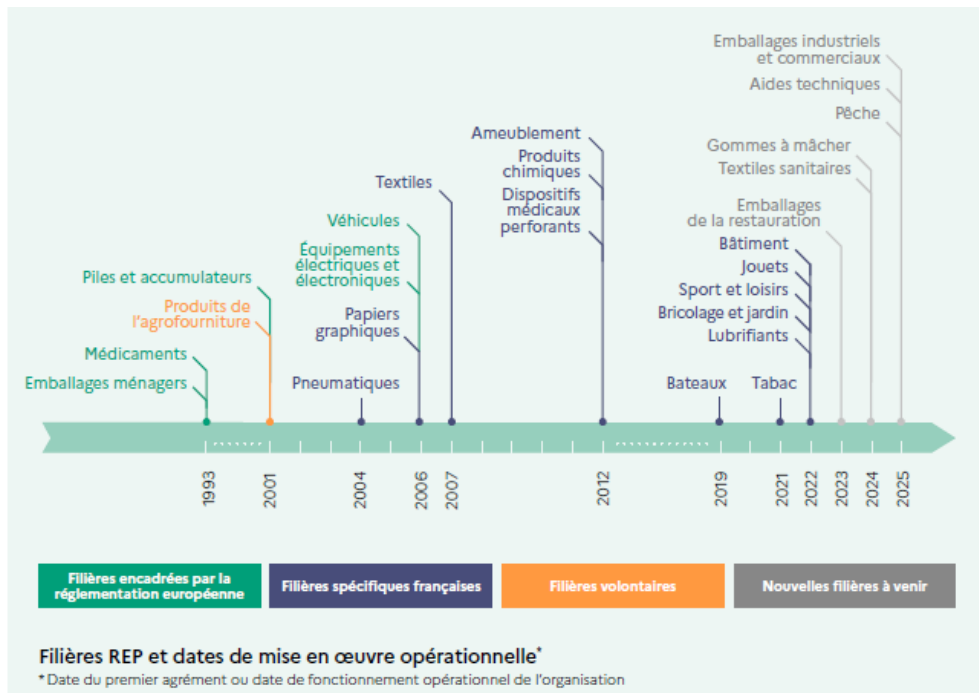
Emballages industriels et commerciaux
Aides techniques
Pêche
Gommes à mâcher
Textiles sanitaires
Emballages de la restauration
Bâtiment
Jouets
Sport et loisirs
Bricolage et jardin
Lubrifiants
Ameublement
Produits chimiques
Dispositifs médicaux perforants
Textiles
Véhicules
Équipements électriques et électroniques
Papiers graphiques
Piles et accumulateurs
Produits de l'agrofourniture
Médicaments
Emballages ménagers
Pneumatiques
Bateaux
Tabac

1993
2001
2004
2006
2007
2012
2019
2021
2022
2023
2024
2025

Filières encadrées par la réglementation européenne
Filières spécifiques françaises
Filières volontaires
Nouvelles filières à venir

Filières REP et dates de mise en œuvre opérationnelle*
* Date du premier agrément ou date de fonctionnement opérationnel de l'organisation